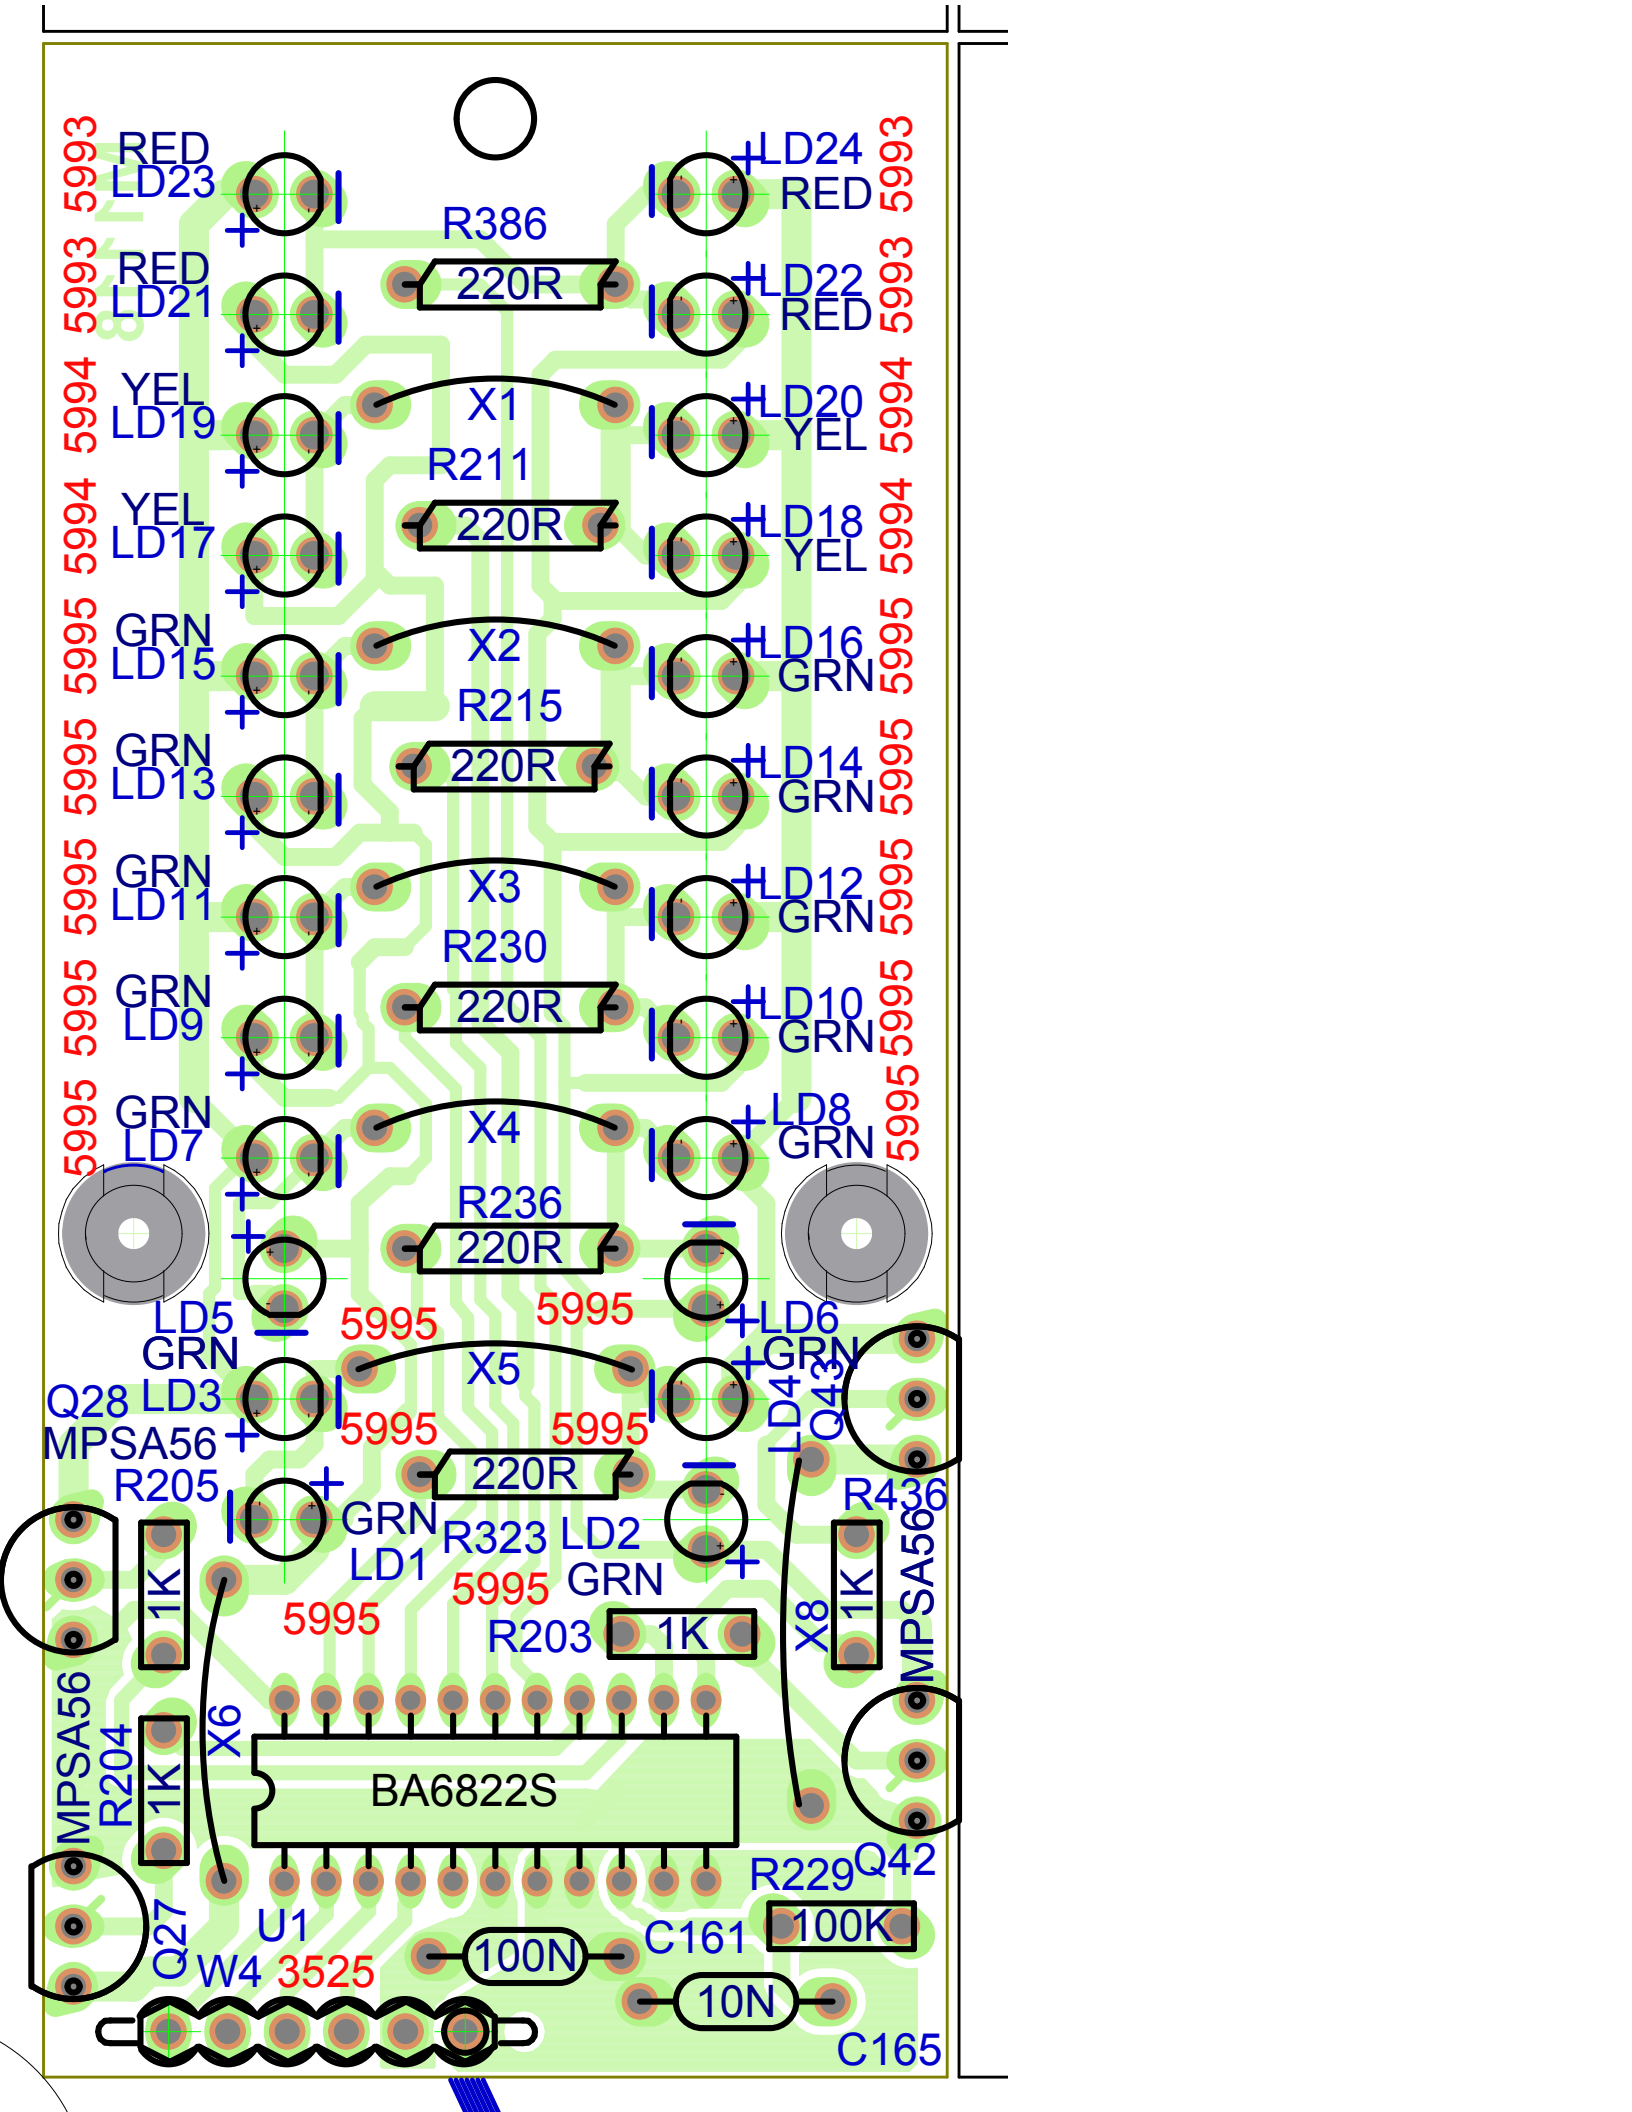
5993 RED LD23
LD24 RED 5993
R386
220R
5993 RED LD21
LD22 RED 5993
5994 YEL LD19
X1
LD20 YEL 5994
R211
220R
5994 YEL LD17
LD18 YEL 5994
5995 GRN LD15
X2
LD16 GRN 5995
R215
220R
5995 GRN LD13
LD14 GRN 5995
5995 GRN LD11
X3
LD12 GRN 5995
R230
220R
5995 GRN LD9
LD10 GRN 5995
5995 GRN LD7
X4
LD8 GRN 5995
R236
220R
LD5 GRN
5995
5995
LD6 GRN
Q28 LD3 MPSA56
X5
LD4
Q43
5995
5995
220R
R205
GRN LD1
R323
LD2 GRN
R436
1K
5995
5995
R203
1K
X8
1K
MPSA56
MPSA56
R204
1K
X6
BA6822S
R229
Q42
Q27
U1
W4
3525
100N
C161
100K
10N
C165